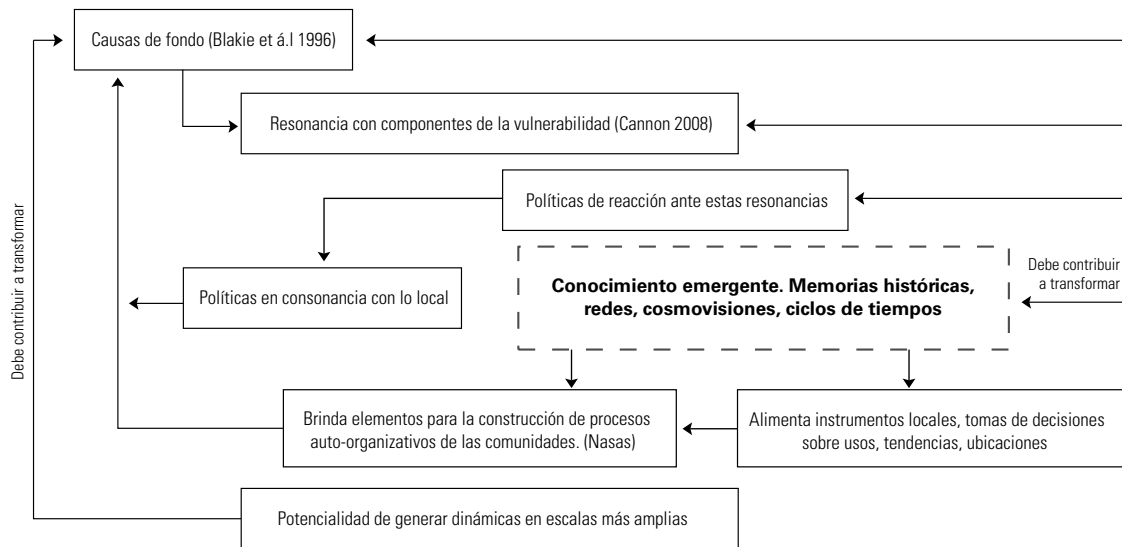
Causas de fondo (Blakie et á.l 1996)

Resonancia con componentes de la vulnerabilidad (Cannon 2008)

Políticas de reacción ante estas resonancias

Debe contribuir a transformar

Políticas en consonancia con lo local

**Conocimiento emergente. Memorias históricas, redes, cosmovisiones, ciclos de tiempos**

Debe contribuir a transformar

Brinda elementos para la construcción de procesos auto-organizativos de las comunidades. (Nasas)

Alimenta instrumentos locales, tomas de decisiones sobre usos, tendencias, ubicaciones

Potencialidad de generar dinámicas en escalas más amplias